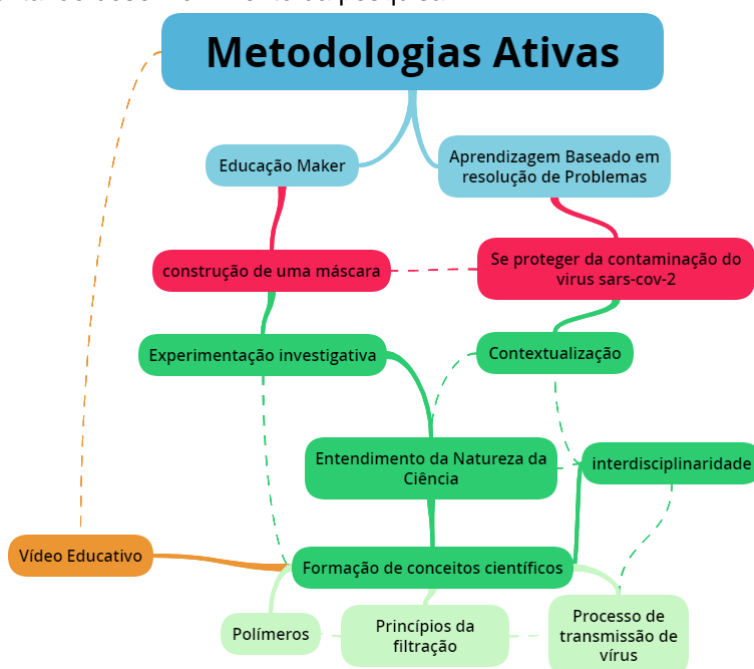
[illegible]

Metodologias Ativas

Educação Maker

Aprendizagem Baseado em resolução de Problemas

construção de uma máscara

Se proteger da contaminação do virus sars-cov-2

Experimentação investigativa

Contextualização

Entendimento da Natureza da Ciência

interdisciplinaridade

Vídeo Educativo

Formação de conceitos científicos

Polímeros

Princípios da filtração

Processo de transmissão de vírus